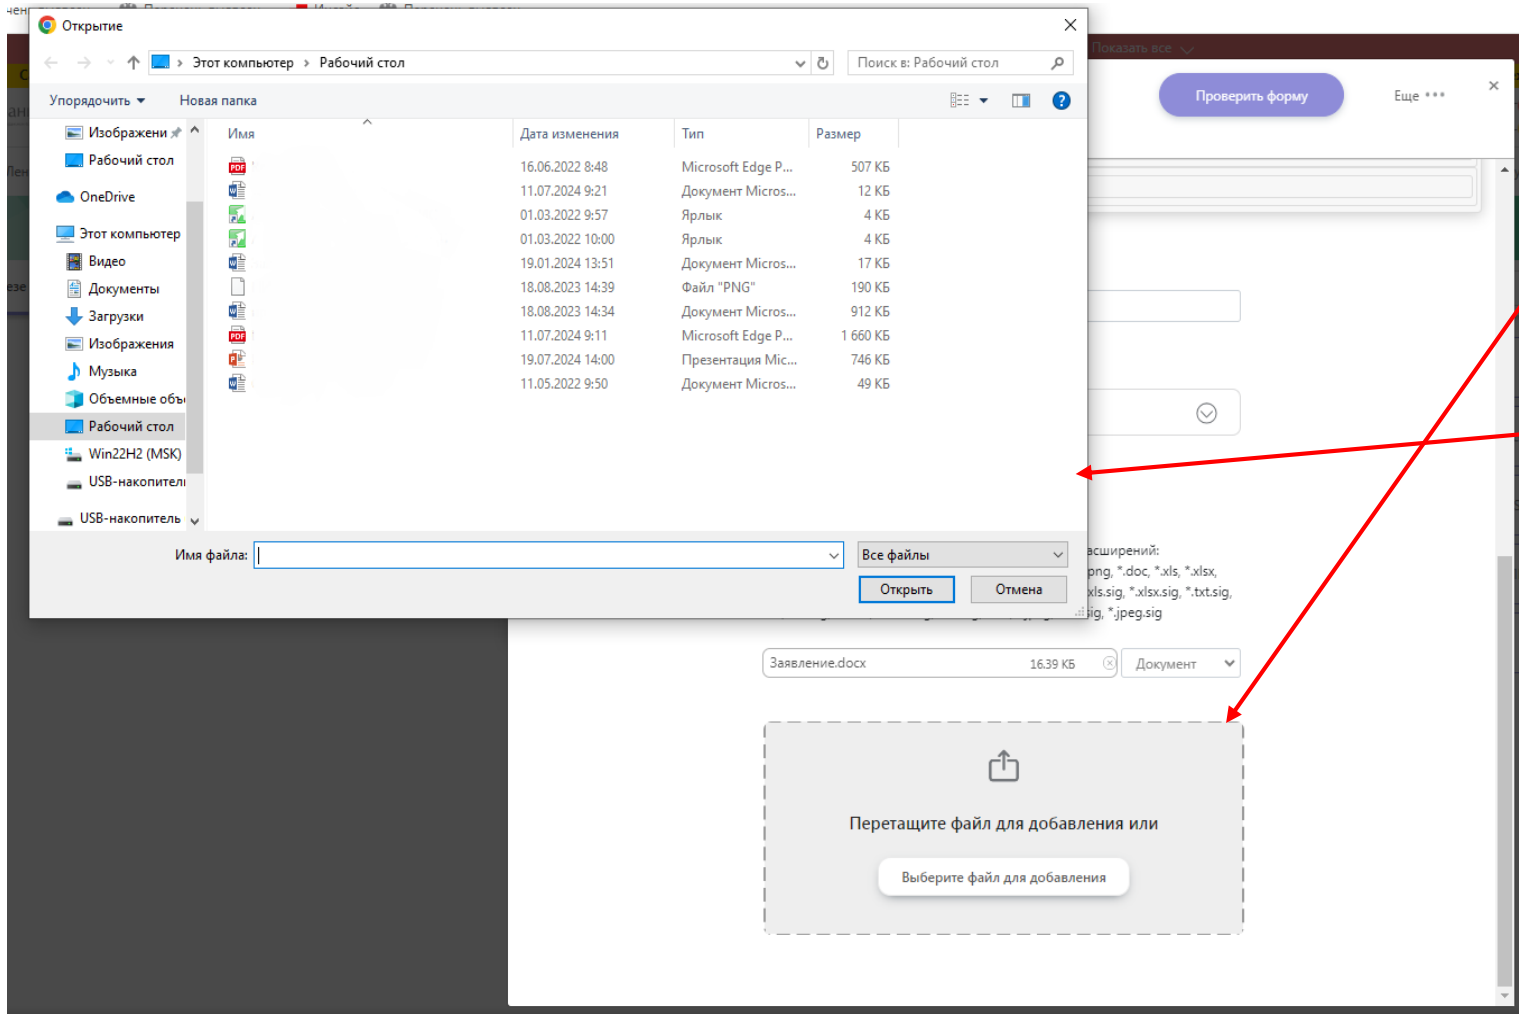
Открытие

Этот компьютер › Рабочий стол

Поиск в: Рабочий стол

Упорядочить ▾ Новая папка

Изображени
Рабочий стол
OneDrive
Этот компьютер
Видео
Документы
Загрузки
Изображения
Музыка
Объемные объ
Рабочий стол
Win22H2 (MSK)
USB-накопители
USB-накопитель

| Имя | Дата изменения | Тип | Размер |
|---|---|---|---|
| | 16.06.2022 8:48 | Microsoft Edge P... | 507 КБ |
| | 11.07.2024 9:21 | Документ Micros... | 12 КБ |
| | 01.03.2022 9:57 | Ярлык | 4 КБ |
| | 01.03.2022 10:00 | Ярлык | 4 КБ |
| | 19.01.2024 13:51 | Документ Micros... | 17 КБ |
| | 18.08.2023 14:39 | Файл "PNG" | 190 КБ |
| | 18.08.2023 14:34 | Документ Micros... | 912 КБ |
| | 11.07.2024 9:11 | Microsoft Edge P... | 1 660 КБ |
| | 19.07.2024 14:00 | Презентация Mic... | 746 КБ |
| | 11.05.2022 9:50 | Документ Micros... | 49 КБ |

Имя файла:
Все файлы
Открыть
Отмена

Показать все

Проверить форму
Еще •••

асширений:
png, *.doc, *.xls, *.xlsx,
xls.sig, *.xlsx.sig, *.txt.sig,
sig, *.jpeg.sig

Заявление.docx 16.39 КБ
Документ

Перетащите файл для добавления или
Выберите файл для добавления